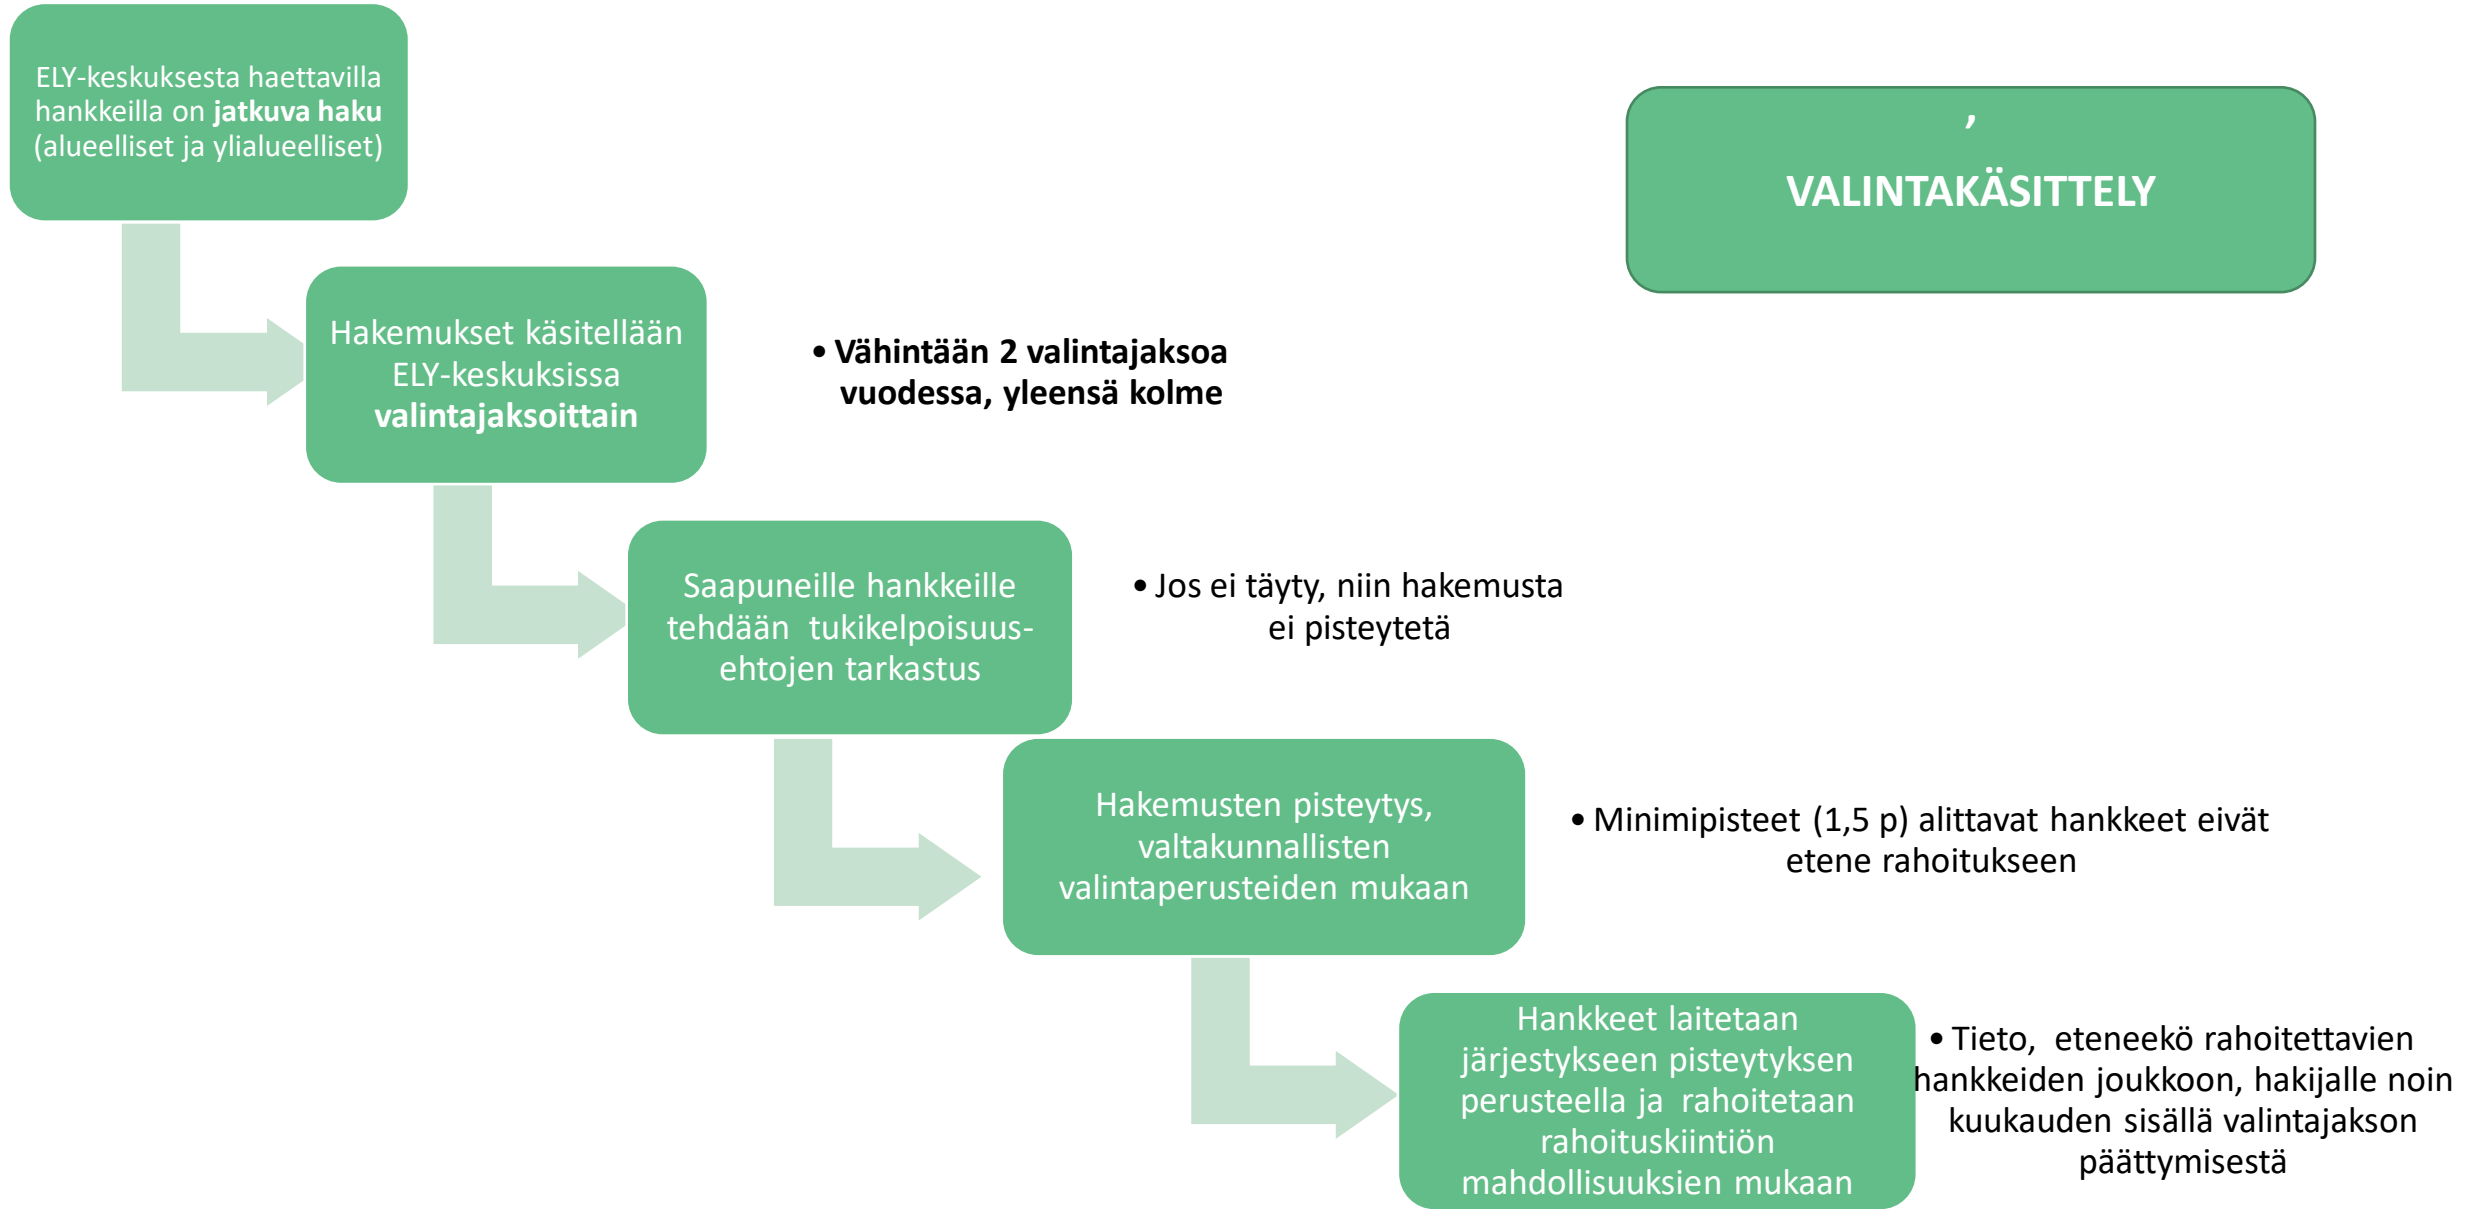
ELY-keskuksesta haettavilla hankkeilla on **jatkuva haku** (alueelliset ja ylialueelliset)

,

VALINTAKÄSITTELY

Hakemukset käsitellään ELY-keskuksissa **valintajaksoittain**

• **Vähintään 2 valintajaksoa vuodessa, yleensä kolme**

Saapuneille hankkeille tehdään tukikelpoisuus-ehtojen tarkastus

• Jos ei täyty, niin hakemusta ei pisteytetä

Hakemusten pisteytys, valtakunnallisten valintaperusteiden mukaan

• Minimipisteet (1,5 p) alittavat hankkeet eivät etene rahoitukseen

Hankkeet laitetaan järjestykseen pisteytyksen perusteella ja rahoitetaan rahoituskiintiön mahdollisuuksien mukaan

• Tieto, eteneekö rahoitettavien hankkeiden joukkoon, hakijalle noin kuukauden sisällä valintajakson päättymisestä